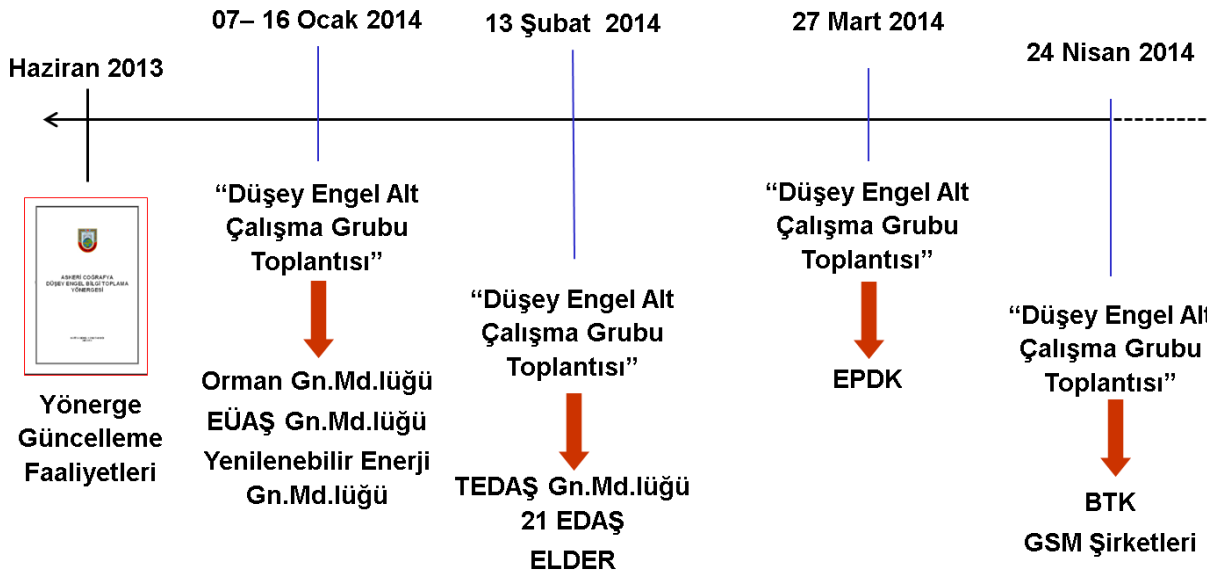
Haziran 2013

07– 16 Ocak 2014

13 Şubat 2014

27 Mart 2014

24 Nisan 2014

ASKERİ COĞRAFYA DÜŞEY ENGEL BİLGİ TOPLAMA YÖNERGESİ

Yönerge Güncelleme Faaliyetleri

“Düşey Engel Alt Çalışma Grubu Toplantısı”

Orman Gn.Md.lüğü
EÜAŞ Gn.Md.lüğü
Yenilenebilir Enerji Gn.Md.lüğü

“Düşey Engel Alt Çalışma Grubu Toplantısı”

TEDAŞ Gn.Md.lüğü
21 EDAŞ
ELDER

“Düşey Engel Alt Çalışma Grubu Toplantısı”

EPDK

“Düşey Engel Alt Çalışma Grubu Toplantısı”

BTK
GSM Şirketleri